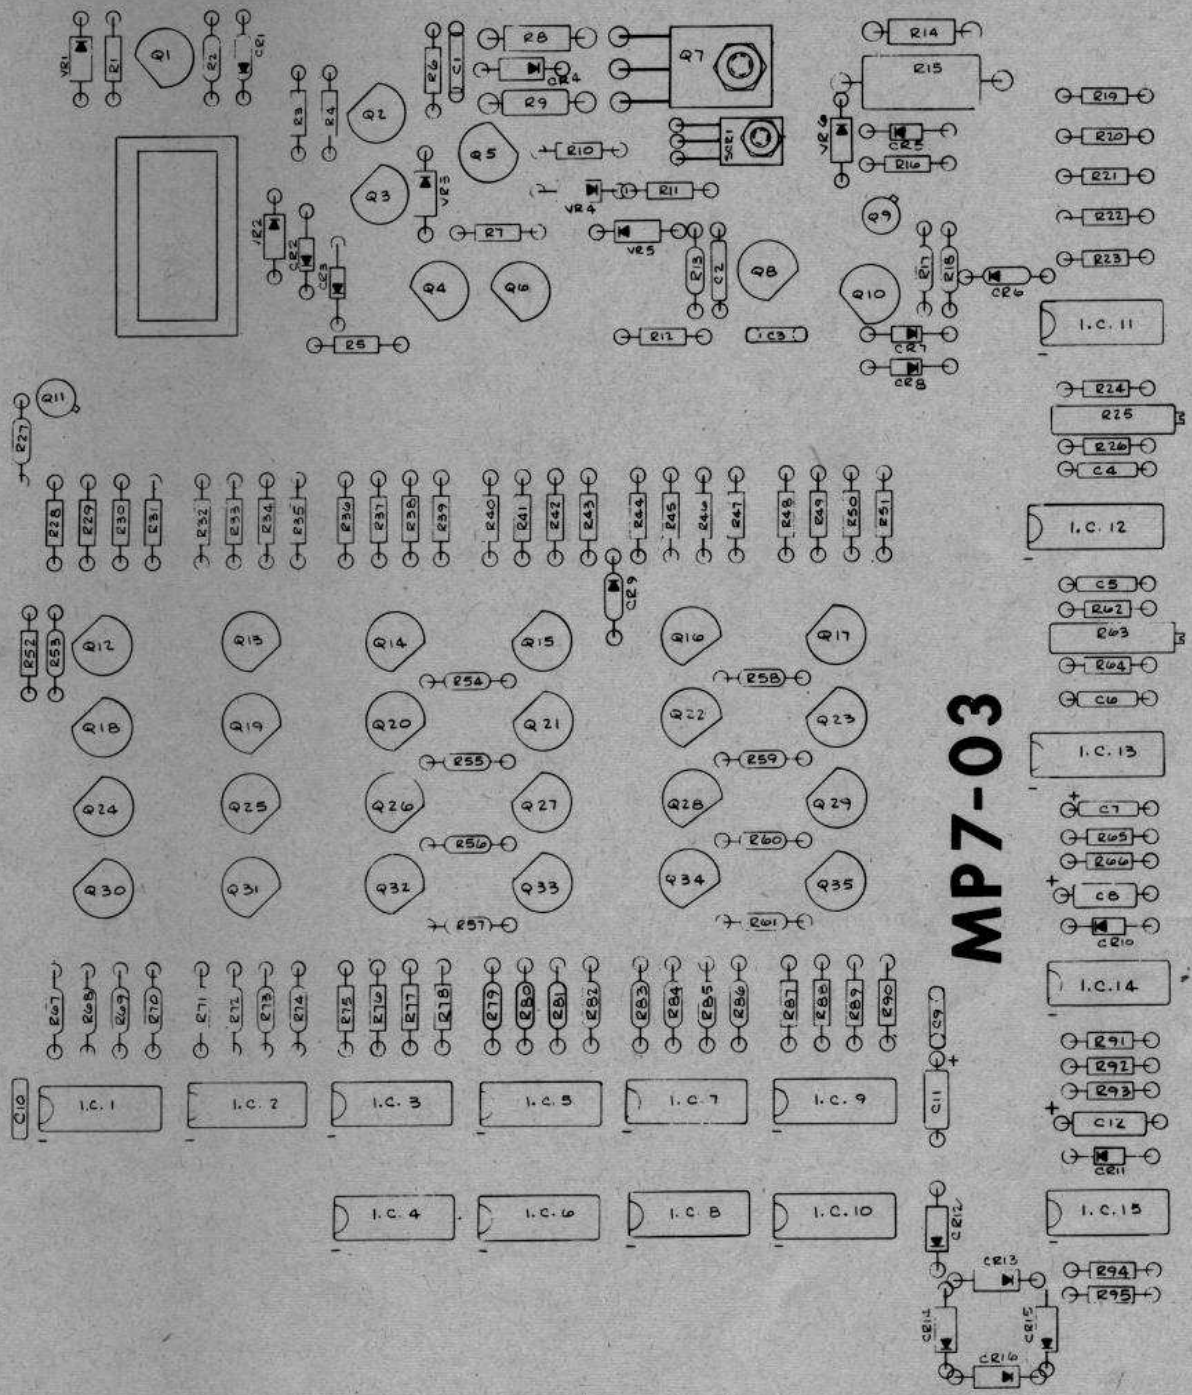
VR1 R1 Q1 R2 CR1 R6 C1 R8 CR4 R9 Q7 R14 R15 R19 R3 R4 Q2 Q5 R10 SCR1 VR6 CR5 R16 R20 R21 Q3 VR3 CR4 R11 Q9 R22 VR2 CR2 CR3 R7 VR5 R13 C2 Q8 R17 R18 CR6 R23 Q4 Q6 Q10 I.C. 11 R5 R12 C3 CR7 CR8 Q11 R24 R25 R27 R26 C4 R28 R29 R30 R31 R32 R33 R34 R35 R36 R37 R38 R39 R40 R41 R42 R43 R44 R45 R46 R47 R48 R49 R50 R51 I.C. 12 CR9 C5 R62 R52 R53 Q12 Q13 Q14 Q15 Q16 Q17 R63 R54 R58 R64 C6 Q18 Q19 Q20 Q21 Q22 Q23 MP7-03 R55 R59 I.C. 13 Q24 Q25 Q26 Q27 Q28 Q29 C7 R56 R60 R65 R66 Q30 Q31 Q32 Q33 Q34 Q35 C8 R57 R61 CR10 I.C. 14 R67 R68 R69 R70 R71 R72 R73 R74 R75 R76 R77 R78 R79 R80 R81 R82 R83 R84 R85 R86 R87 R88 R89 R90 C9 R91 R92 R93 C10 I.C. 1 I.C. 2 I.C. 3 I.C. 5 I.C. 7 I.C. 9 C11 C12 CR11 I.C. 4 I.C. 6 I.C. 8 I.C. 10 CR12 I.C. 15 CR13 R94 R95 CR14 CR15 CR16